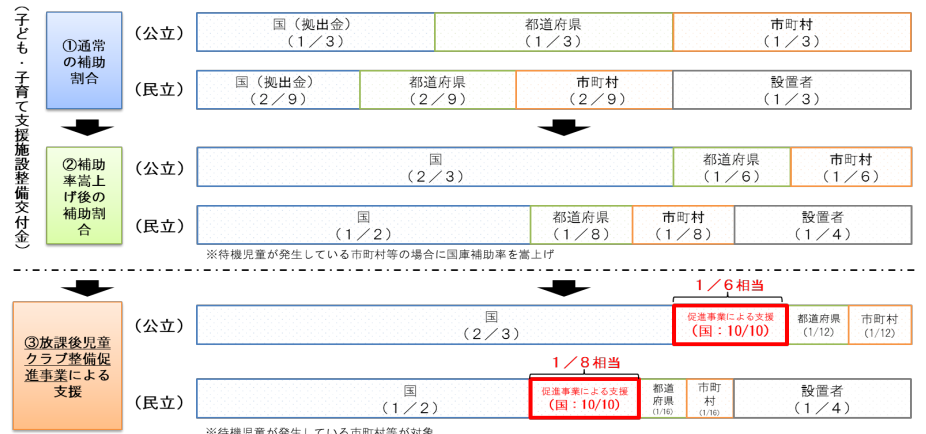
（子ども・子育て支援施設整備交付金）

①通常の補助割合

（公立）
| 国（拠出金）（1／3） | 都道府県（1／3） | 市町村（1／3） |
|---|---|---|

（民立）
| 国（拠出金）（2／9） | 都道府県（2／9） | 市町村（2／9） | 設置者（1／3） |
|---|---|---|---|

②補助率嵩上げ後の補助割合

（公立）
| 国（2／3） | 都道府県（1／6） | 市町村（1／6） |
|---|---|---|

（民立）
| 国（1／2） | 都道府県（1／8） | 市町村（1／8） | 設置者（1／4） |
|---|---|---|---|

※待機児童が発生している市町村等の場合に国庫補助率を嵩上げ

③放課後児童クラブ整備促進事業による支援

1／6相当

（公立）
| 国（2／3） | 促進事業による支援（国：10/10） | 都道府県（1/12） | 市町村（1/12） |
|---|---|---|---|

1／8相当

（民立）
| 国（1／2） | 促進事業による支援（国：10/10） | 都道府県（1/16） | 市町村（1/16） | 設置者（1／4） |
|---|---|---|---|---|

※待機児童が発生している市町村等が対象